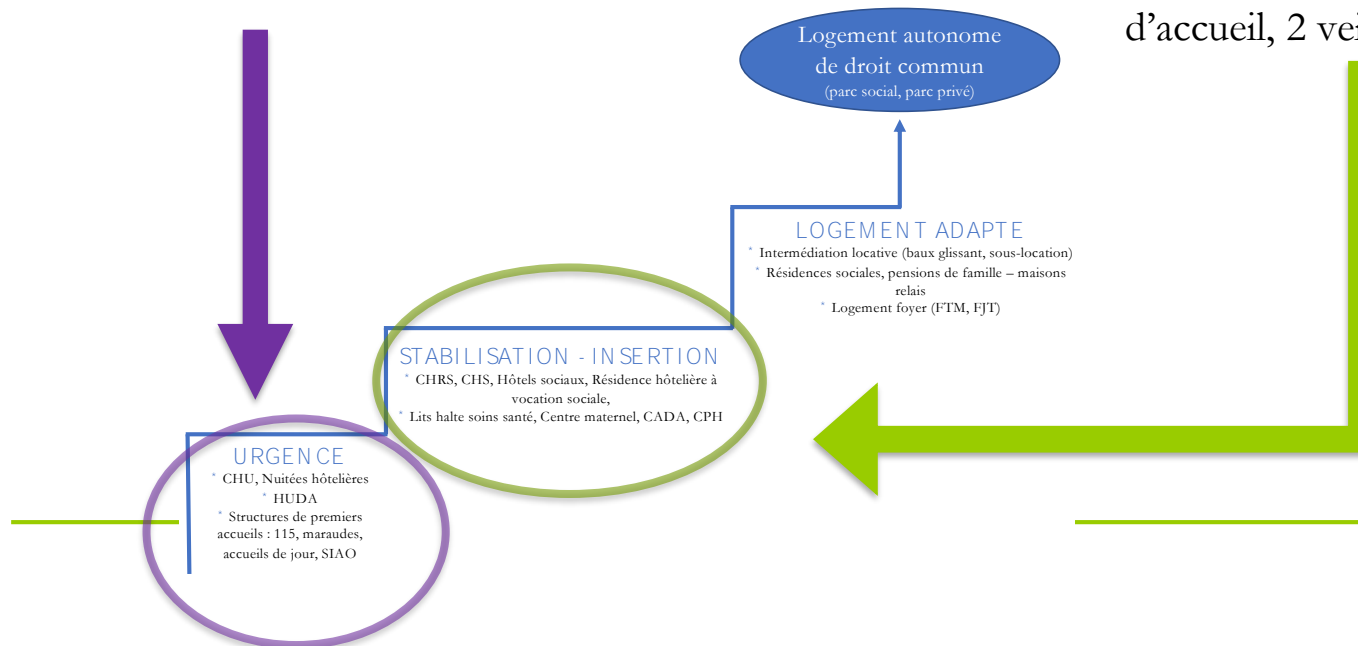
d'accueil, 2 ve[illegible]

Logement autonome de droit commun
(parc social, parc privé)

LOGEMENT ADAPTE
* Intermédiation locative (baux glissant, sous-location)
* Résidences sociales, pensions de famille – maisons relais
* Logement foyer (FTM, FJT)

STABILISATION - INSERTION
* CHRS, CHS, Hôtels sociaux, Résidence hôtelière à vocation sociale,
* Lits halte soins santé, Centre maternel, CADA, CPH

URGENCE
* CHU, Nuitées hôtelières
* HUDA
* Structures de premiers accueils : 115, maraudes, accueils de jour, SIAO